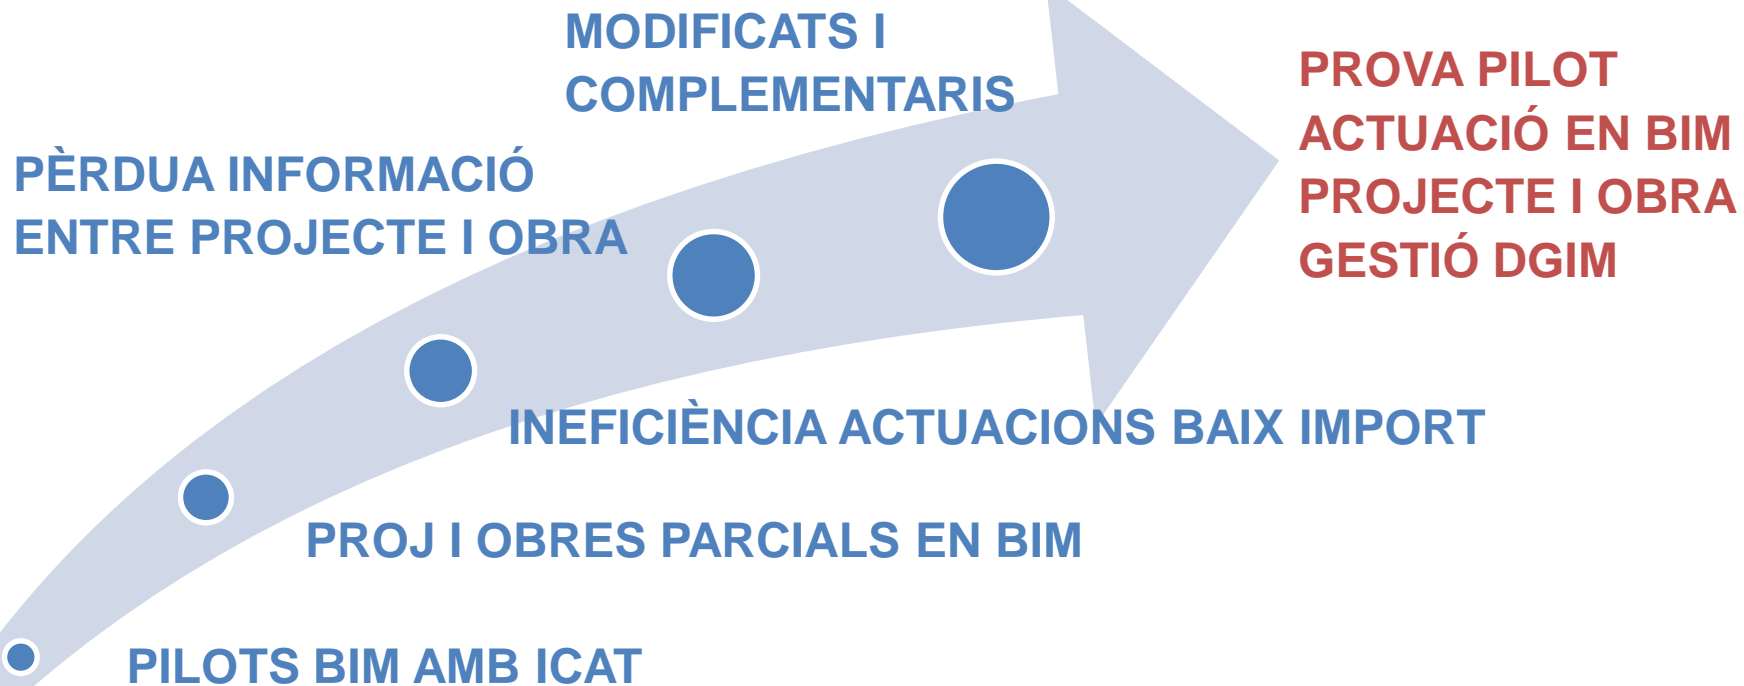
MODIFICATS I COMPLEMENTARIS

PÈRDUA INFORMACIÓ ENTRE PROJECTE I OBRA

PROVA PILOT ACTUACIÓ EN BIM PROJECTE I OBRA GESTIÓ DGIM

INEFICIÈNCIA ACTUACIONS BAIX IMPORT

PROJ I OBRES PARCIALS EN BIM

PILOTS BIM AMB ICAT